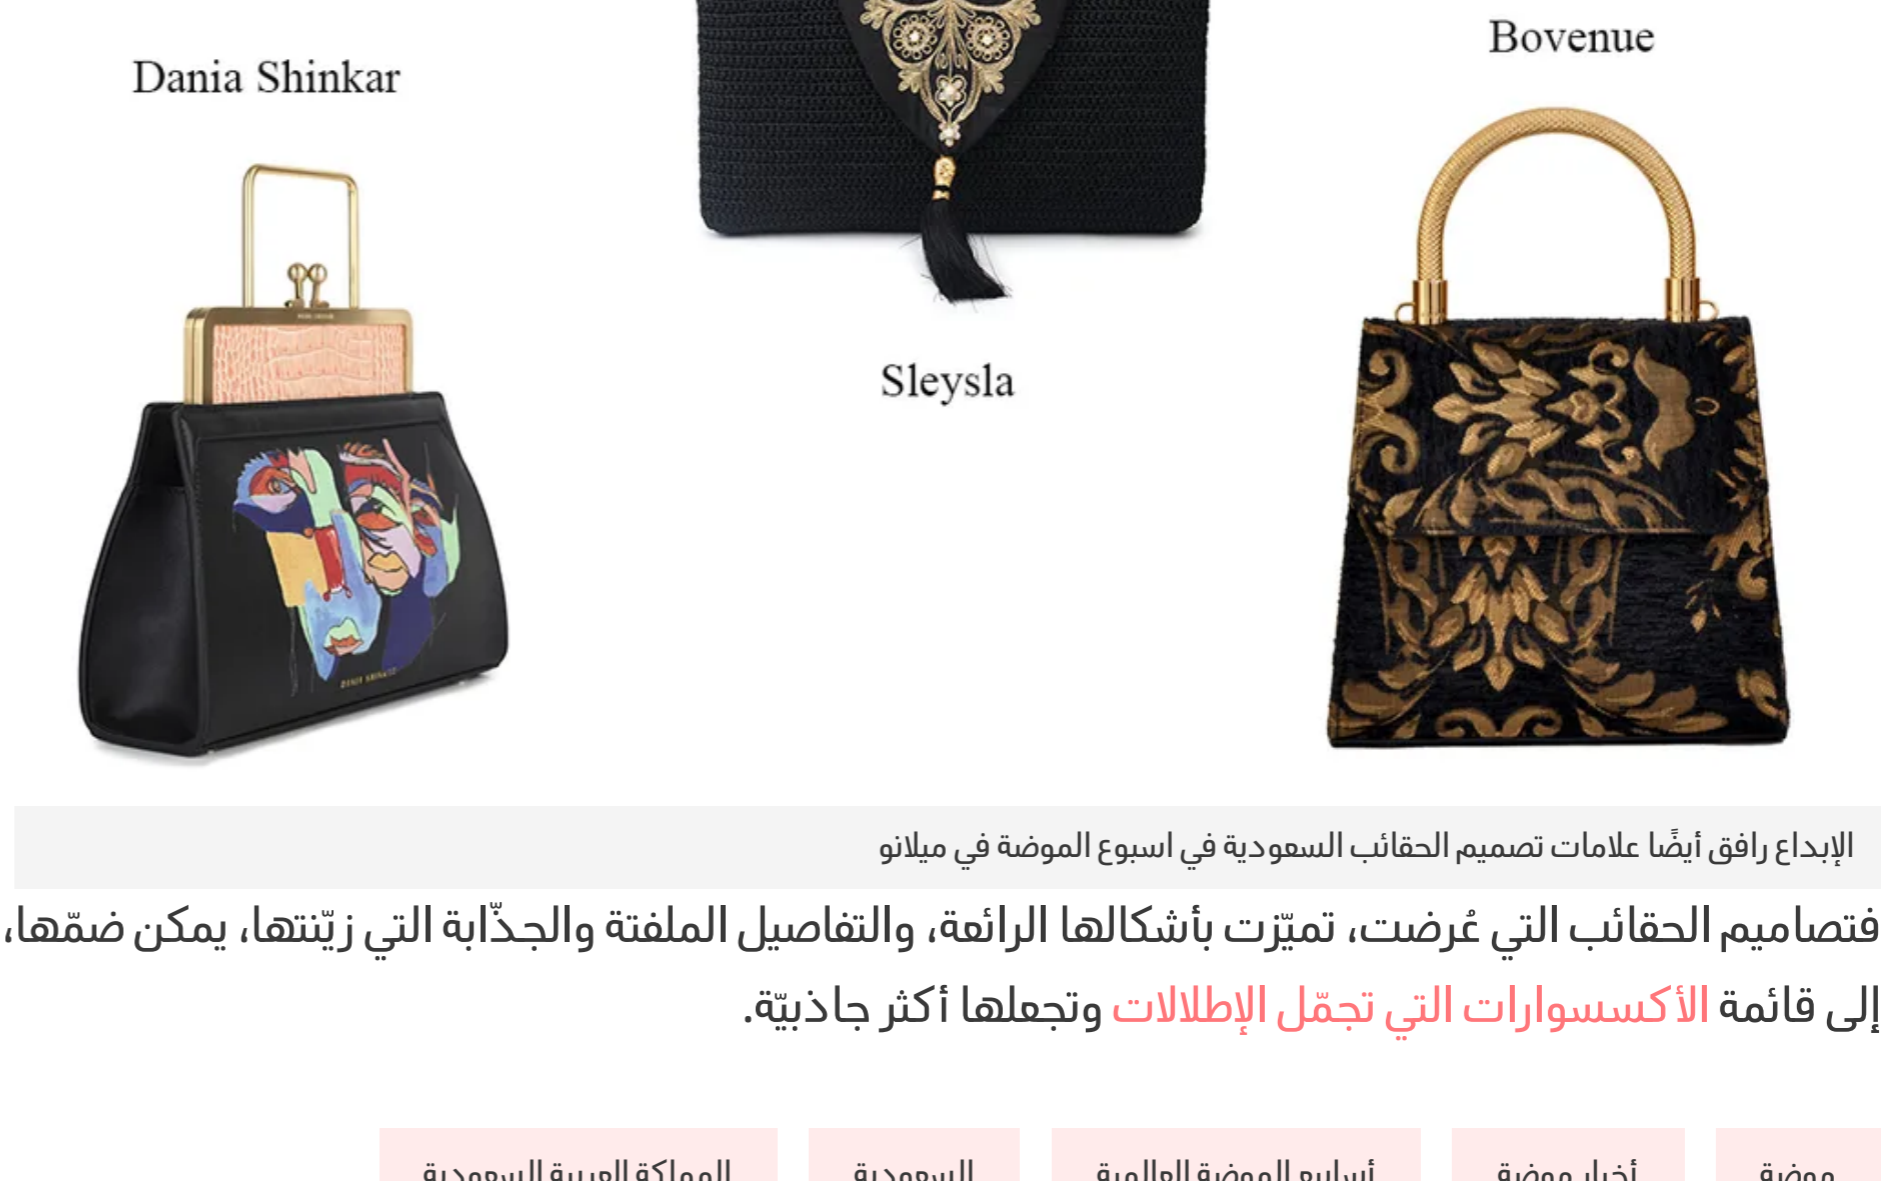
Bovenue

Dania Shinkar

Sleysla

الإبداع رافق أيضًا علامات تصميم الحقائب السعودية في اسبوع الموضة في ميلانو

فتصاميم الحقائب التي عُرضت، تميّزت بأشكالها الرائعة، والتفاصيل الملفتة والجذّابة التي زيّنتها، يمكن ضمّها، إلى قائمة الأكسسوارات التي تجمّل الإطلالات وتجعلها أكثر جاذبيّة.

موضة | أخبار موضة | أسابيع الموضة العالمية | السعودية | المملكة العربية السعودية